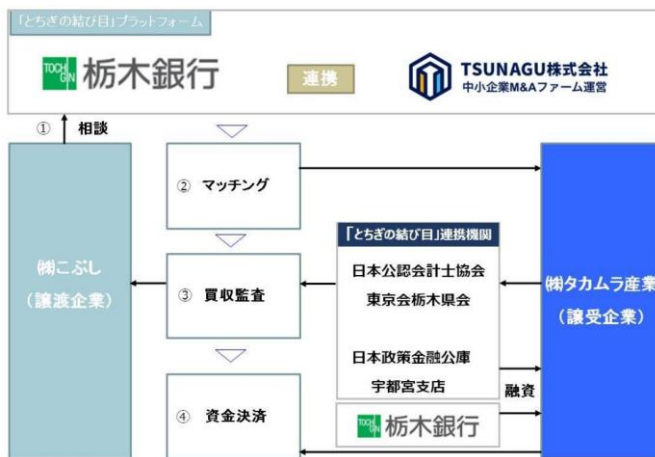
「とちぎの結び目」プラットフォーム

TOCHIGIN 栃木銀行

連携

TSUNAGU株式会社
中小企業M&Aファーム運営

① 相談

㈱こぶし
（譲渡企業）

② マッチング

③ 買収監査

④ 資金決済

「とちぎの結び目」連携機関

日本公認会計士協会
東京会栃木県会

日本政策金融公庫
宇都宮支店

融資

TOCHIGIN 栃木銀行

㈱タカムラ産業
（譲受企業）